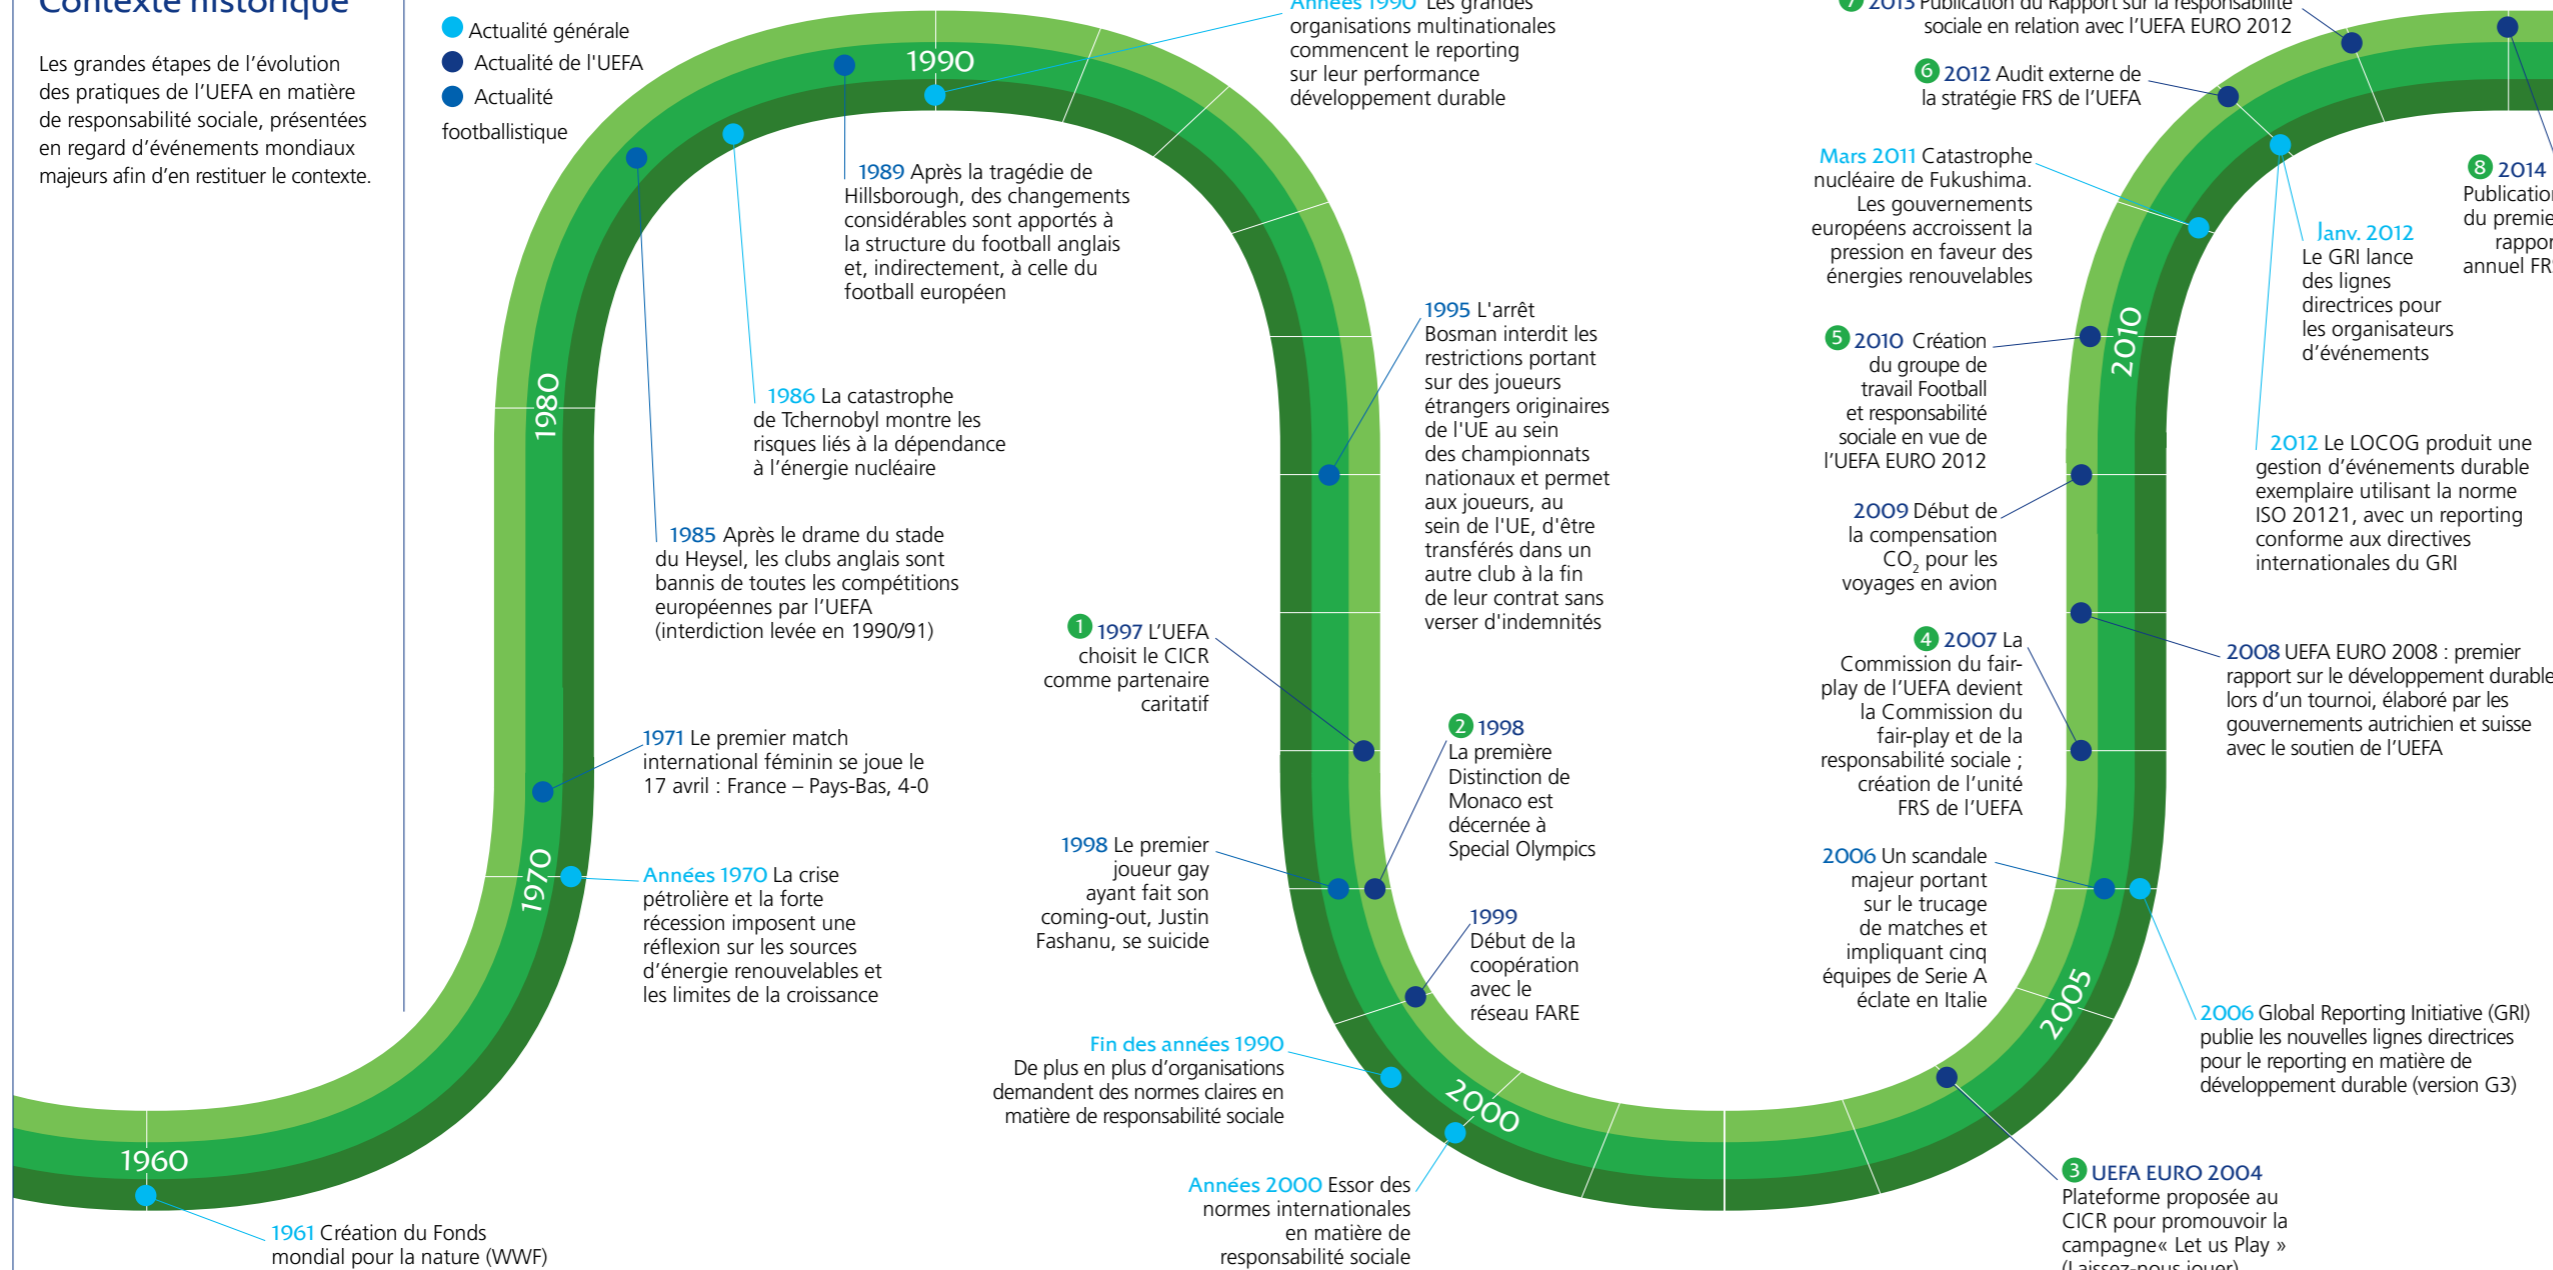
Contexte historique

Les grandes étapes de l'évolution des pratiques de l'UEFA en matière de responsabilité sociale, présentées en regard d'événements mondiaux majeurs afin d'en restituer le contexte.

Actualité générale
Actualité de l'UEFA
Actualité footballistique

1960
1970
1980
1990
2000
2005
2010

1961 Création du Fonds mondial pour la nature (WWF)

Années 1970 La crise pétrolière et la forte récession imposent une réflexion sur les sources d'énergie renouvelables et les limites de la croissance

1971 Le premier match international féminin se joue le 17 avril : France – Pays-Bas, 4-0

1985 Après le drame du stade du Heysel, les clubs anglais sont bannis de toutes les compétitions européennes par l'UEFA (interdiction levée en 1990/91)

1986 La catastrophe de Tchernobyl montre les risques liés à la dépendance à l'énergie nucléaire

1989 Après la tragédie de Hillsborough, des changements considérables sont apportés à la structure du football anglais et, indirectement, à celle du football européen

Années 1990 Les grandes organisations multinationales commencent le reporting sur leur performance développement durable

1995 L'arrêt Bosman interdit les restrictions portant sur des joueurs étrangers originaires de l'UE au sein des championnats nationaux et permet aux joueurs, au sein de l'UE, d'être transférés dans un autre club à la fin de leur contrat sans verser d'indemnités

1 1997 L'UEFA choisit le CICR comme partenaire caritatif

2 1998 La première Distinction de Monaco est décernée à Special Olympics

1998 Le premier joueur gay ayant fait son coming-out, Justin Fashanu, se suicide

1999 Début de la coopération avec le réseau FARE

Fin des années 1990 De plus en plus d'organisations demandent des normes claires en matière de responsabilité sociale

Années 2000 Essor des normes internationales en matière de responsabilité sociale

3 UEFA EURO 2004 Plateforme proposée au CICR pour promouvoir la campagne« Let us Play » (Laissez-nous jouer)

2006 Un scandale majeur portant sur le trucage de matches et impliquant cinq équipes de Serie A éclate en Italie

2006 Global Reporting Initiative (GRI) publie les nouvelles lignes directrices pour le reporting en matière de développement durable (version G3)

4 2007 La Commission du fair-play de l'UEFA devient la Commission du fair-play et de la responsabilité sociale ; création de l'unité FRS de l'UEFA

2008 UEFA EURO 2008 : premier rapport sur le développement durable lors d'un tournoi, élaboré par les gouvernements autrichien et suisse avec le soutien de l'UEFA

2009 Début de la compensation $CO_2$ pour les voyages en avion

5 2010 Création du groupe de travail Football et responsabilité sociale en vue de l'UEFA EURO 2012

Mars 2011 Catastrophe nucléaire de Fukushima. Les gouvernements européens accroissent la pression en faveur des énergies renouvelables

Janv. 2012 Le GRI lance des lignes directrices pour les organisateurs d'événements

2012 Le LOCOG produit une gestion d'événements durable exemplaire utilisant la norme ISO 20121, avec un reporting conforme aux directives internationales du GRI

6 2012 Audit externe de la stratégie FRS de l'UEFA

7 2013 Publication du Rapport sur la responsabilité sociale en relation avec l'UEFA EURO 2012

8 2014 Publication du premie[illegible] rappor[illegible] annuel FR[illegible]